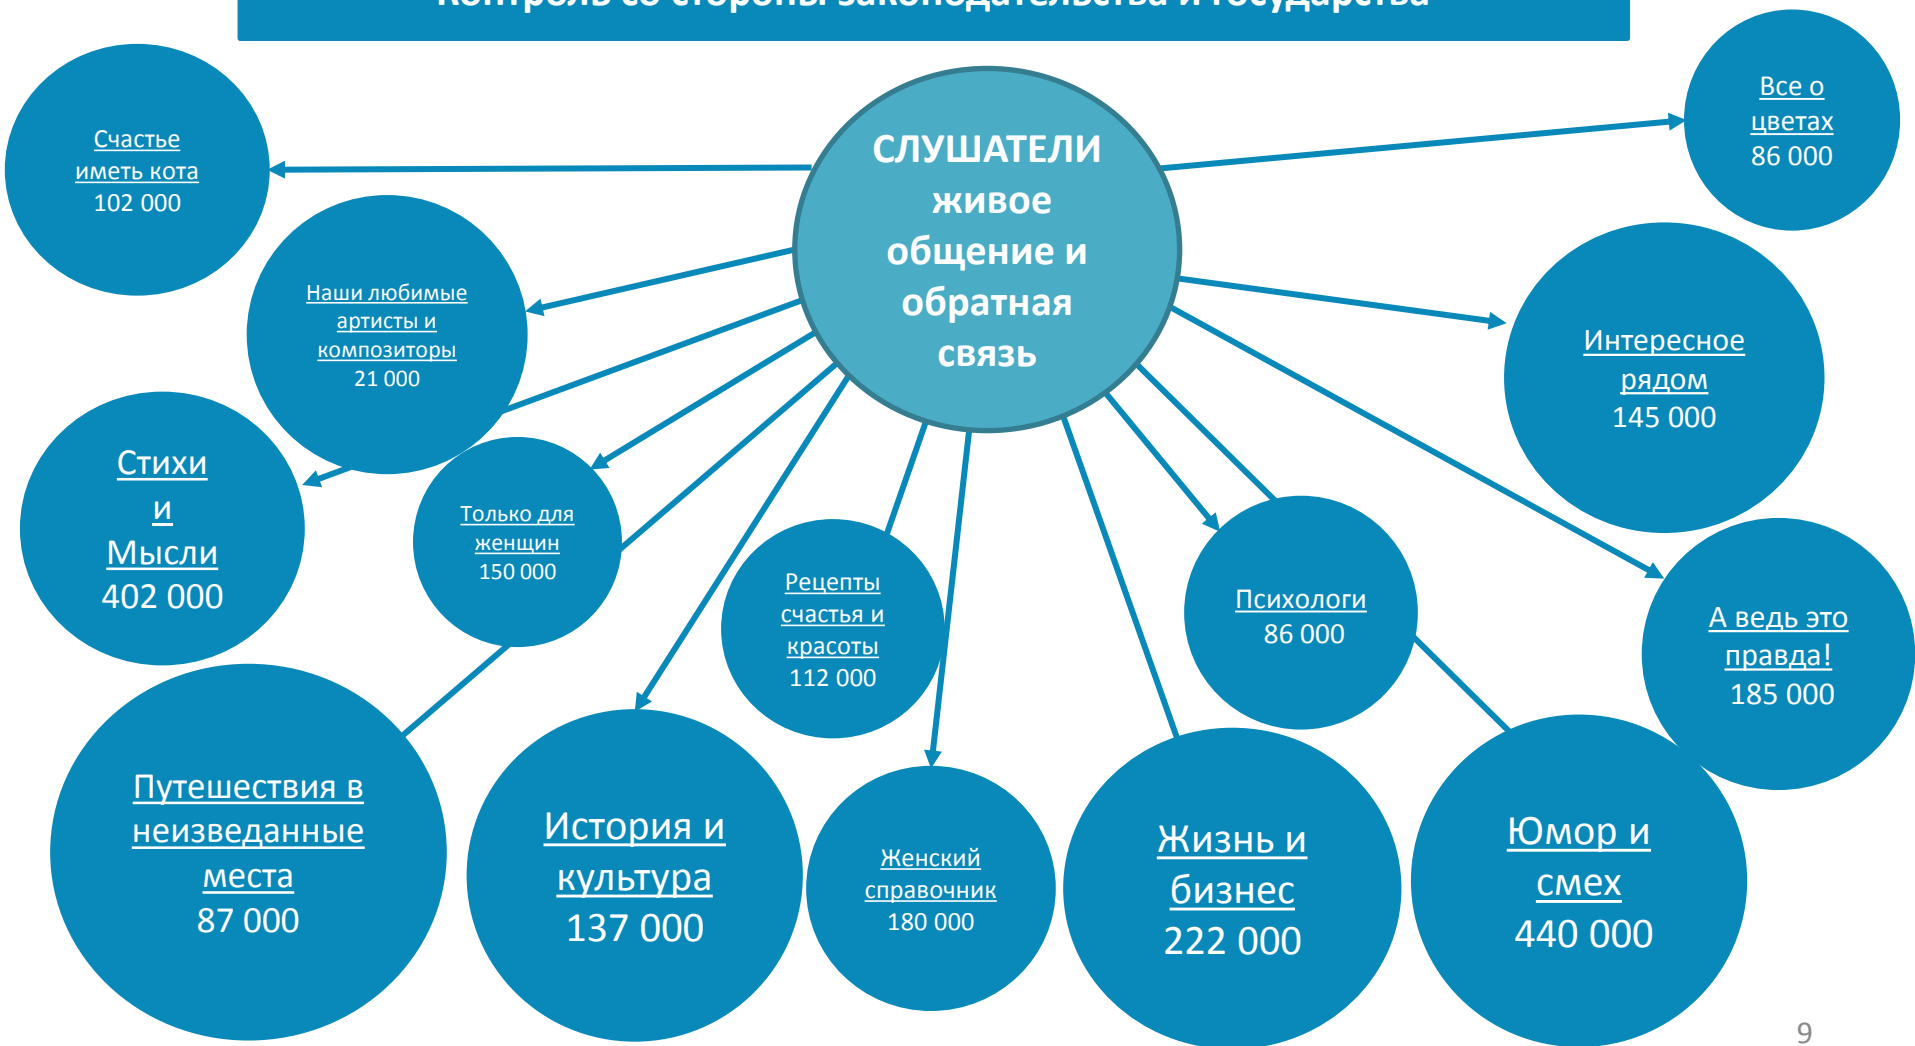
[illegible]

СЛУШАТЕЛИ живое общение и обратная связь

Счастье иметь кота 102 000

Все о цветах 86 000

Наши любимые артисты и композиторы 21 000

Интересное рядом 145 000

Стихи и Мысли 402 000

Только для женщин 150 000

Рецепты счастья и красоты 112 000

Психологи 86 000

А ведь это правда! 185 000

Путешествия в неизведанные места 87 000

История и культура 137 000

Женский справочник 180 000

Жизнь и бизнес 222 000

Юмор и смех 440 000

9